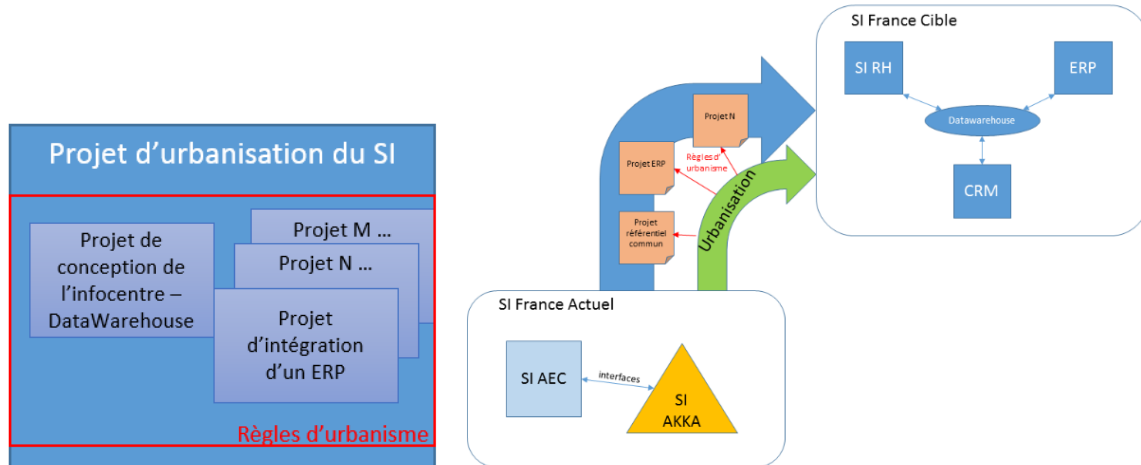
Projet d'urbanisation du SI

Projet de conception de l'infocentre – DataWarehouse

Projet M …

Projet N …

Projet d'intégration d'un ERP

Règles d'urbanisme

SI France Cible

SI RH

ERP

Datawarehouse

CRM

Projet N

Projet ERP

Règles d'urbanisme

Projet référentiel commun

Urbanisation

SI France Actuel

SI AEC

interfaces

SI AKKA